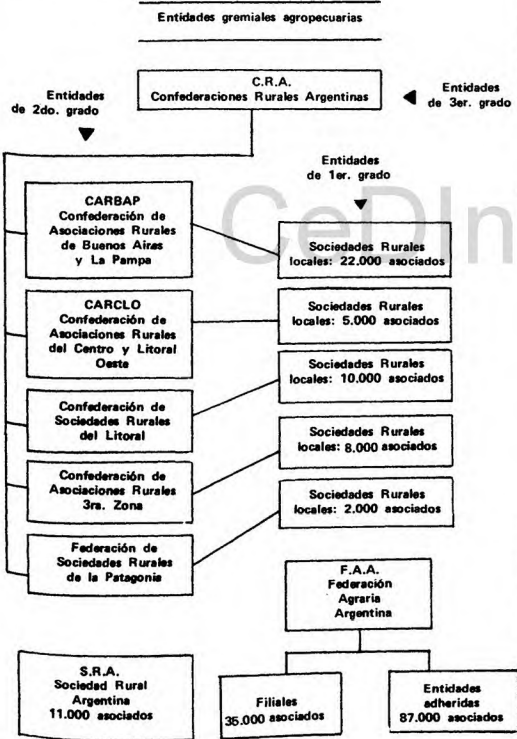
Entidades gremiales agropecuarias

Entidades de 2do. grado

C.R.A.
Confederaciones Rurales Argentinas

Entidades de 3er. grado

Entidades de 1er. grado

CARBAP
Confederación de Asociaciones Rurales de Buenos Aires y La Pampa

Sociedades Rurales locales: 22.000 asociados

CARCLO
Confederación de Asociaciones Rurales del Centro y Litoral Oeste

Sociedades Rurales locales: 5.000 asociados

Sociedades Rurales locales: 10.000 asociados

Confederación de Sociedades Rurales del Litoral

Sociedades Rurales locales: 8.000 asociados

Confederación de Asociaciones Rurales 3ra. Zona

Sociedades Rurales locales: 2.000 asociados

Federación de Sociedades Rurales de la Patagonia

F.A.A.
Federación Agraria Argentina

S.R.A.
Sociedad Rural Argentina
11.000 asociados

Filiales
35.000 asociados

Entidades adheridas
87.000 asociados

CeDIn